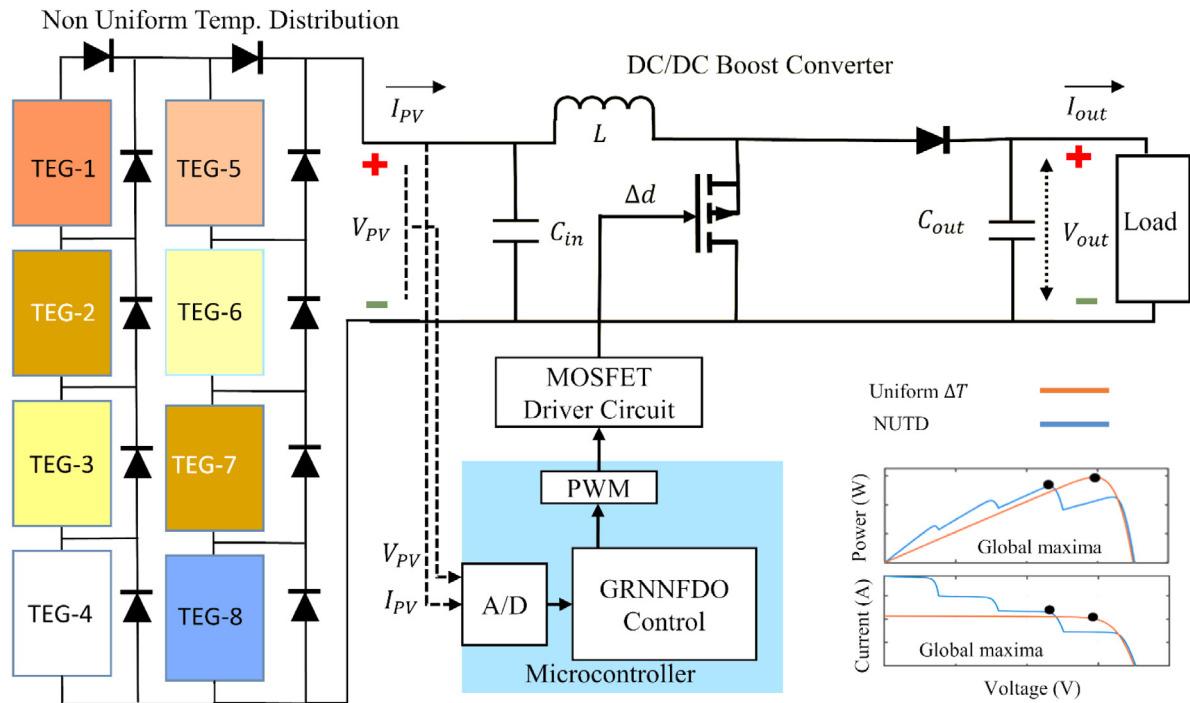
Non Uniform Temp. Distribution

TEG-1
TEG-2
TEG-3
TEG-4
TEG-5
TEG-6
TEG-7
TEG-8

$I_{PV}$
+
$V_{PV}$
-

DC/DC Boost Converter
$L$
$C_{in}$
$\Delta d$
$C_{out}$
$I_{out}$
+
$V_{out}$
-
Load

MOSFET Driver Circuit
PWM
$V_{PV}$
$I_{PV}$
A/D
GRNNFDO Control
Microcontroller

Uniform $\Delta T$
NUTD
Power (W)
Global maxima
Current (A)
Global maxima
Voltage (V)